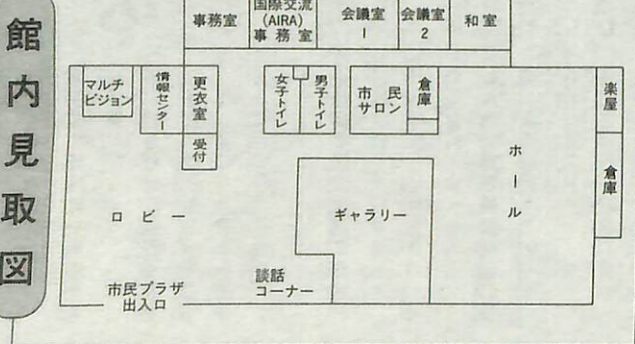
館内見取図

事務室

国際交流
(AIRA)
事務室

会議室
1

会議室
2

和室

マルチビジョン

情報センター

更衣室

受付

女子トイレ

男子トイレ

市民サロン

倉庫

楽屋

倉庫

ホール

ロビー

ギャラリー

談話コーナー

市民プラザ
出入口